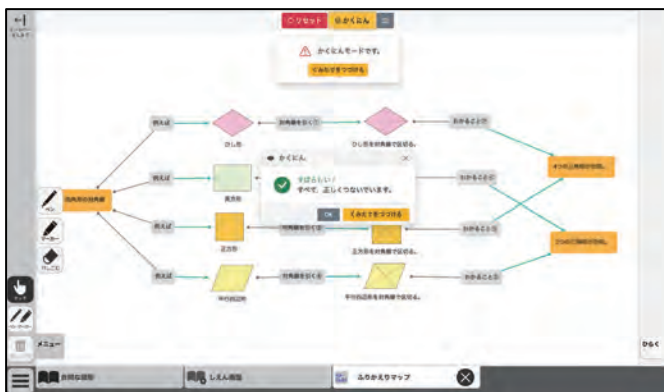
リセット
かくにん
かくにんモードです。
くみたてをつづける
たとえば
ひし形
対角線をひく
ひし形を対角線で区切る。
わかることは
たとえば
長方形
かくにん
すばらしい！
すべて、正しくつないでいます。
OK
くみたてをつづける
わかることは
4つの三角形が合同。
四角形の対角線
たとえば
正方形
対角線をひく
正方形を対角線で区切る。
わかることは
2つの三角形が合同。
たとえば
平行四辺形
対角線をひく
平行四辺形を対角線で区切る。
わかることは
ペン
マーカー
けしゴム
メニュー
ひらく
合同な図形
しりょう
ふりかえりマップ